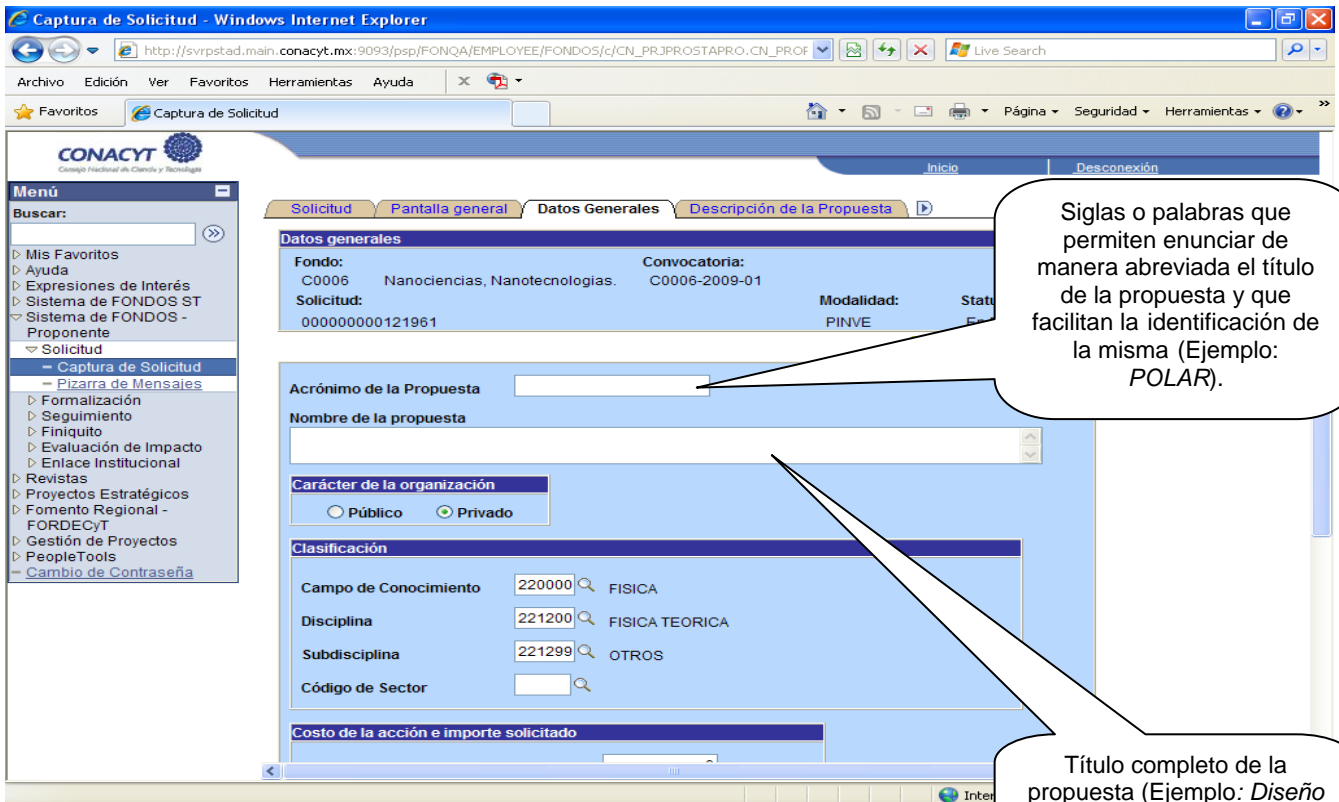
Captura de Solicitud - Windows Internet Explorer

http://svrpstad.main.conacyt.mx:9093/psp/FONQA/EMPLOYEE/FONDOS/c/CN_PRJPROSTAPRO.CN_PROF

Live Search

Archivo Edición Ver Favoritos Herramientas Ayuda

Favoritos Captura de Solicitud

Página Seguridad Herramientas

CONACYT
Consejo Nacional de Ciencia y Tecnología

Inicio Desconexión

Menú
Buscar:
Mis Favoritos
Ayuda
Expresiones de Interés
Sistema de FONDOS ST
Sistema de FONDOS - Proponente
Solicitud
Captura de Solicitud
Pizarra de Mensajes
Formalización
Seguimiento
Finiquito
Evaluación de Impacto
Enlace Institucional
Revistas
Proyectos Estratégicos
Fomento Regional - FORDECyT
Gestión de Proyectos
PeopleTools
Cambio de Contraseña

Solicitud Pantalla general Datos Generales Descripción de la Propuesta

Datos generales
Fondo: Convocatoria:
C0006 Nanociencias, Nanotecnologias. C0006-2009-01
Solicitud: Modalidad: Statu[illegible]
000000000121961 PINVE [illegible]

Acrónimo de la Propuesta
Nombre de la propuesta

Carácter de la organización
Público Privado

Clasificación
Campo de Conocimiento 220000 FISICA
Disciplina 221200 FISICA TEORICA
Subdisciplina 221299 OTROS
Código de Sector

Costo de la acción e importe solicitado

Siglas o palabras que permiten enunciar de manera abreviada el título de la propuesta y que facilitan la identificación de la misma (Ejemplo: *POLAR*).

Título completo de la propuesta (Ejemplo: *Diseño*

Inter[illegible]